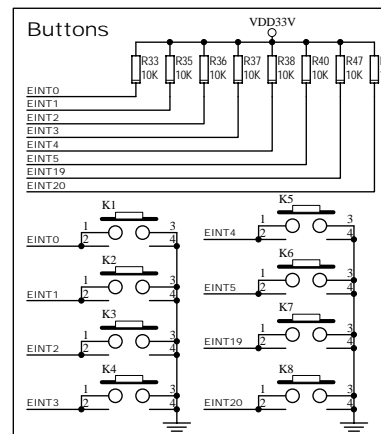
Buttons

VDD33V

R33 10K
R35 10K
R36 10K
R37 10K
R38 10K
R40 10K
R47 10K

EINT0
EINT1
EINT2
EINT3
EINT4
EINT5
EINT19
EINT20

K1
1 3
EINT0 2 4

K2
1 3
EINT1 2 4

K3
1 3
EINT2 2 4

K4
1 3
EINT3 2 4

K5
1 3
EINT4 2 4

K6
1 3
EINT5 2 4

K7
1 3
EINT19 2 4

K8
1 3
EINT20 2 4